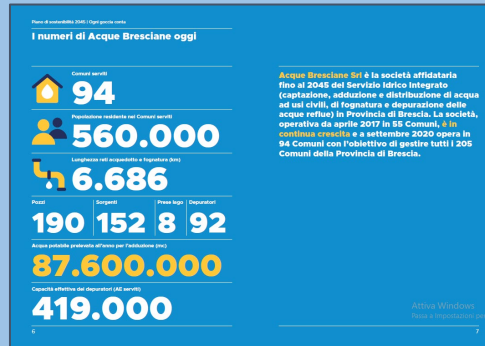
Piano di sostenibilità 2045 | Ogni goccia conta

I numeri di Acque Bresciane oggi

Comuni serviti
94

Popolazione residente nei Comuni serviti
560.000

Lunghezza reti acquedotto e fognatura (km)
6.686

| Pozzi | Sorgenti | Prese lago | Depuratori |
|---|---|---|---|
| 190 | 152 | 8 | 92 |

Acqua potabile prelevata all'anno per l'adduzione (mc)
87.600.000

Capacità effettiva dei depuratori (AE serviti)
419.000

6

Acque Bresciane Srl è la società affidataria fino al 2045 del Servizio Idrico Integrato (captazione, adduzione e distribuzione di acqua ad usi civili, di fognatura e depurazione delle acque reflue) in Provincia di Brescia. La società, operativa da aprile 2017 in 55 Comuni, è in continua crescita e a settembre 2020 opera in 94 Comuni con l'obiettivo di gestire tutti i 205 Comuni della Provincia di Brescia.

Attiva Windows
Passa a Impostazioni per

7